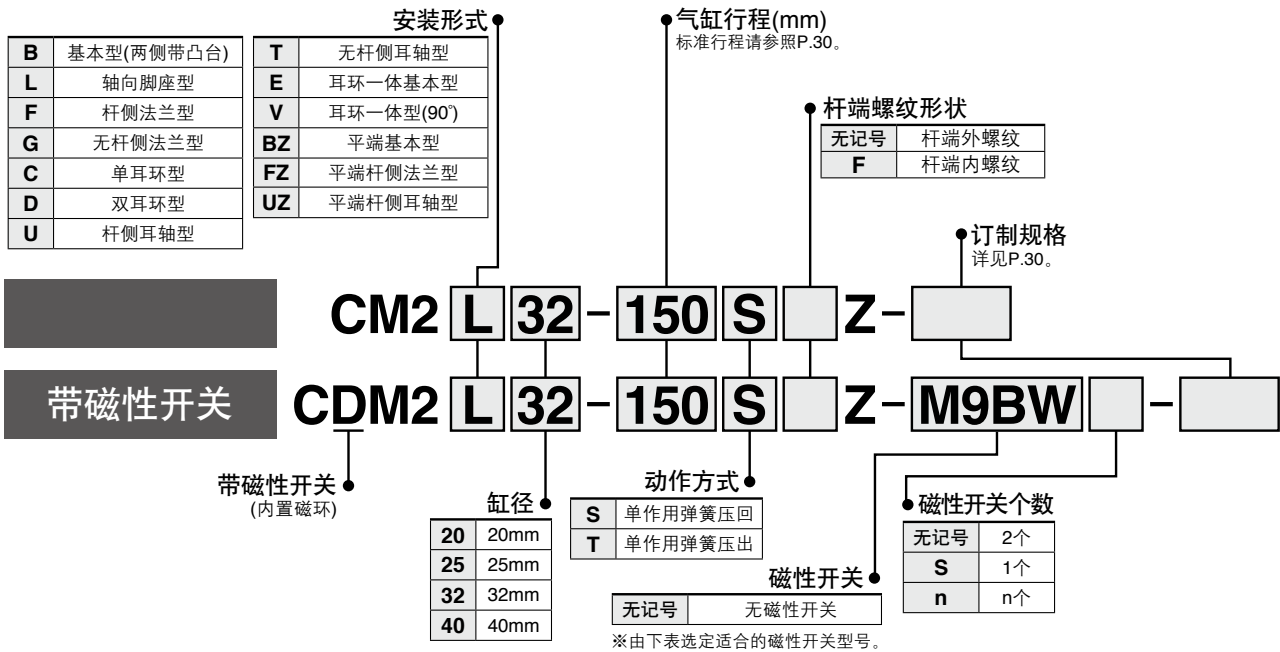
安装形式

| B | 基本型(两侧带凸台) |
|---|---|
| L | 轴向脚座型 |
| F | 杆侧法兰型 |
| G | 无杆侧法兰型 |
| C | 单耳环型 |
| D | 双耳环型 |
| U | 杆侧耳轴型 |

| T | 无杆侧耳轴型 |
|---|---|
| E | 耳环一体基本型 |
| V | 耳环一体型(90°) |
| BZ | 平端基本型 |
| FZ | 平端杆侧法兰型 |
| UZ | 平端杆侧耳轴型 |

气缸行程(mm)
标准行程请参照P.30。

杆端螺纹形状

| 无记号 | 杆端外螺纹 |
|---|---|
| F | 杆端内螺纹 |

订制规格
详见P.30。

CM2 L 32 - 150 S Z -

带磁性开关 CDM2 L 32 - 150 S Z - M9BW -

带磁性开关
(内置磁环)

缸径

| 20 | 20mm |
|---|---|
| 25 | 25mm |
| 32 | 32mm |
| 40 | 40mm |

动作方式

| S | 单作用弹簧压回 |
|---|---|
| T | 单作用弹簧压出 |

磁性开关

| 无记号 | 无磁性开关 |
|---|---|

※由下表选定适合的磁性开关型号。

磁性开关个数

| 无记号 | 2个 |
|---|---|
| S | 1个 |
| n | n个 |